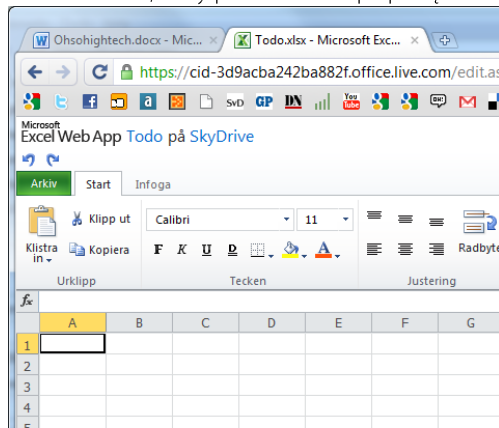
Ohsohightech.docx - Mic...
Todo.xlsx - Microsoft Exc...
https://cid-3d9acba242ba882f.office.live.com/edit.as
SvD GP DN
Microsoft
Excel Web App Todo på SkyDrive
Arkiv
Start
Infoga
Klipp ut
Klistra in
Kopiera
Urklipp
Calibri
11
F K U D
Tecken
Radbyte
Justering
fx

| | A | B | C | D | E | F | G |
|---|---|---|---|---|---|---|---|
| 1 | | | | | | | |
| 2 | | | | | | | |
| 3 | | | | | | | |
| 4 | | | | | | | |